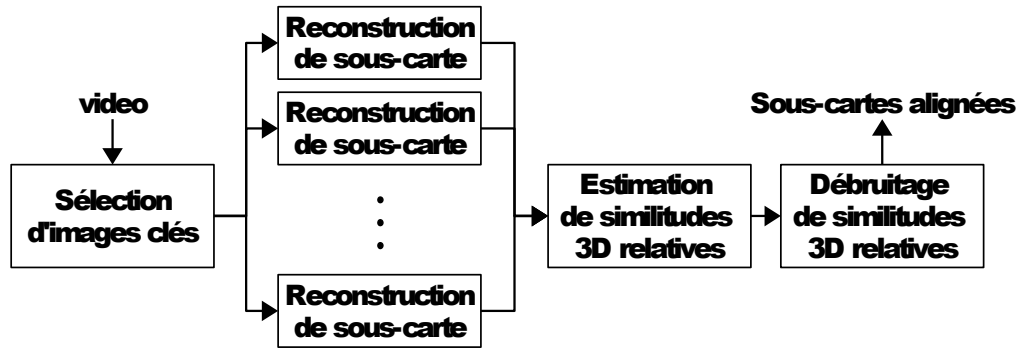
video

Sélection d'images clés

Reconstruction de sous-carte

Reconstruction de sous-carte

⋮

Reconstruction de sous-carte

Estimation de similitudes 3D relatives

Débruitage de similitudes 3D relatives

Sous-cartes alignées